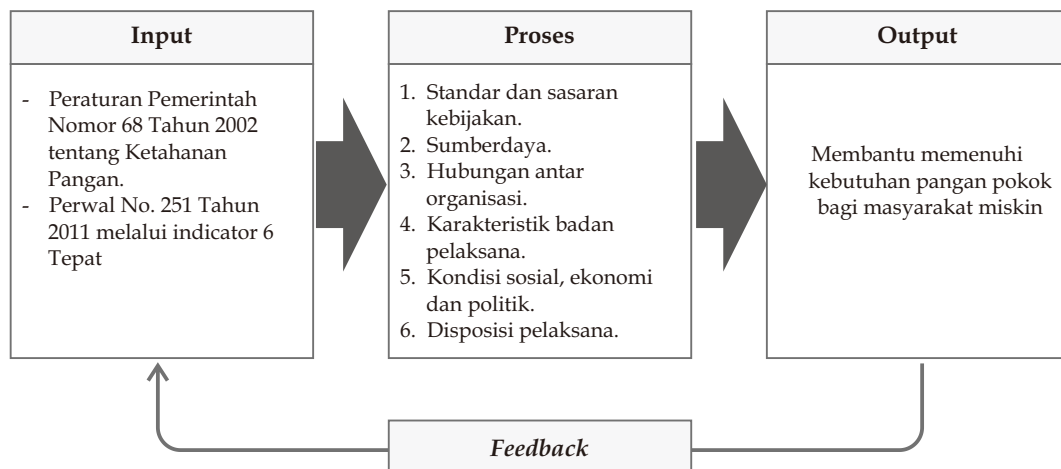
Input

- Peraturan Pemerintah Nomor 68 Tahun 2002 tentang Ketahanan Pangan.
- Perwal No. 251 Tahun 2011 melalui indicator 6 Tepat

Proses

1. Standar dan sasaran kebijakan.
2. Sumberdaya.
3. Hubungan antar organisasi.
4. Karakteristik badan pelaksana.
5. Kondisi sosial, ekonomi dan politik.
6. Disposisi pelaksana.

Output

Membantu memenuhi kebutuhan pangan pokok bagi masyarakat miskin

*Feedback*